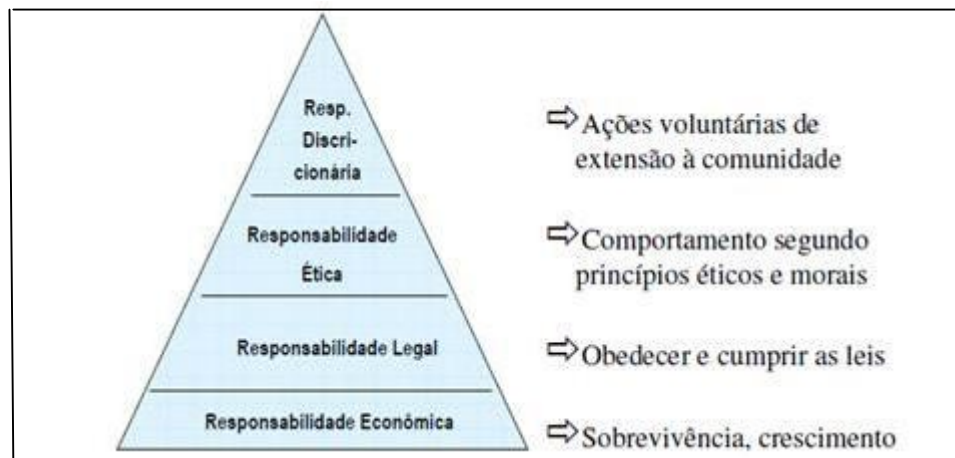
Resp. Discricionária

Responsabilidade Ética

Responsabilidade Legal

Responsabilidade Económica

⇨Ações voluntárias de extensão à comunidade

⇨Comportamento segundo princípios éticos e morais

⇨Obedecer e cumprir as leis

⇨Sobrevivência, crescimento